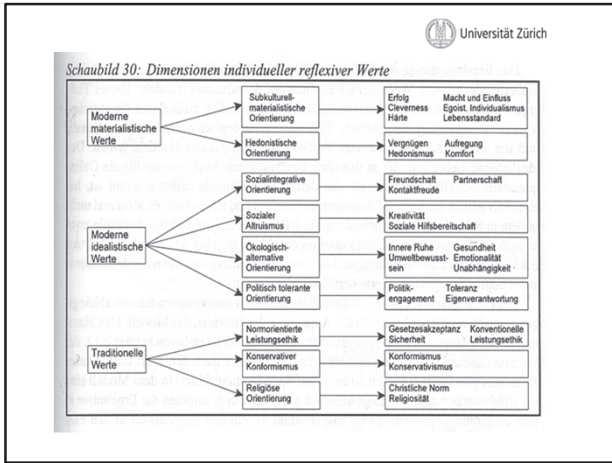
Universität Zürich

Schaubild 30: Dimensionen individueller reflexiver Werte

Moderne materialistische Werte

Subkulturell-materialistische Orientierung

Erfolg Cleverness Härte

Macht und Einfluss Egoist. Individualismus Lebensstandard

Hedonistische Orientierung

Vergnügen Hedonismus

Aufregung Komfort

Moderne idealistische Werte

Sozialintegrative Orientierung

Freundschaft Kontaktfreude

Partnerschaft

Sozialer Altruismus

Kreativität Soziale Hilfsbereitschaft

Ökologisch-alternative Orientierung

Innere Ruhe Umweltbewusstsein

Gesundheit Emotionalität Unabhängigkeit

Politisch tolerante Orientierung

Politikengagement

Toleranz Eigenverantwortung

Traditionelle Werte

Normorientierte Leistungsethik

Gesetzesakzeptanz Sicherheit

Konventionelle Leistungsethik

Konservativer Konformismus

Konformismus Konservativismus

Religiöse Orientierung

Christliche Norm Religiosität